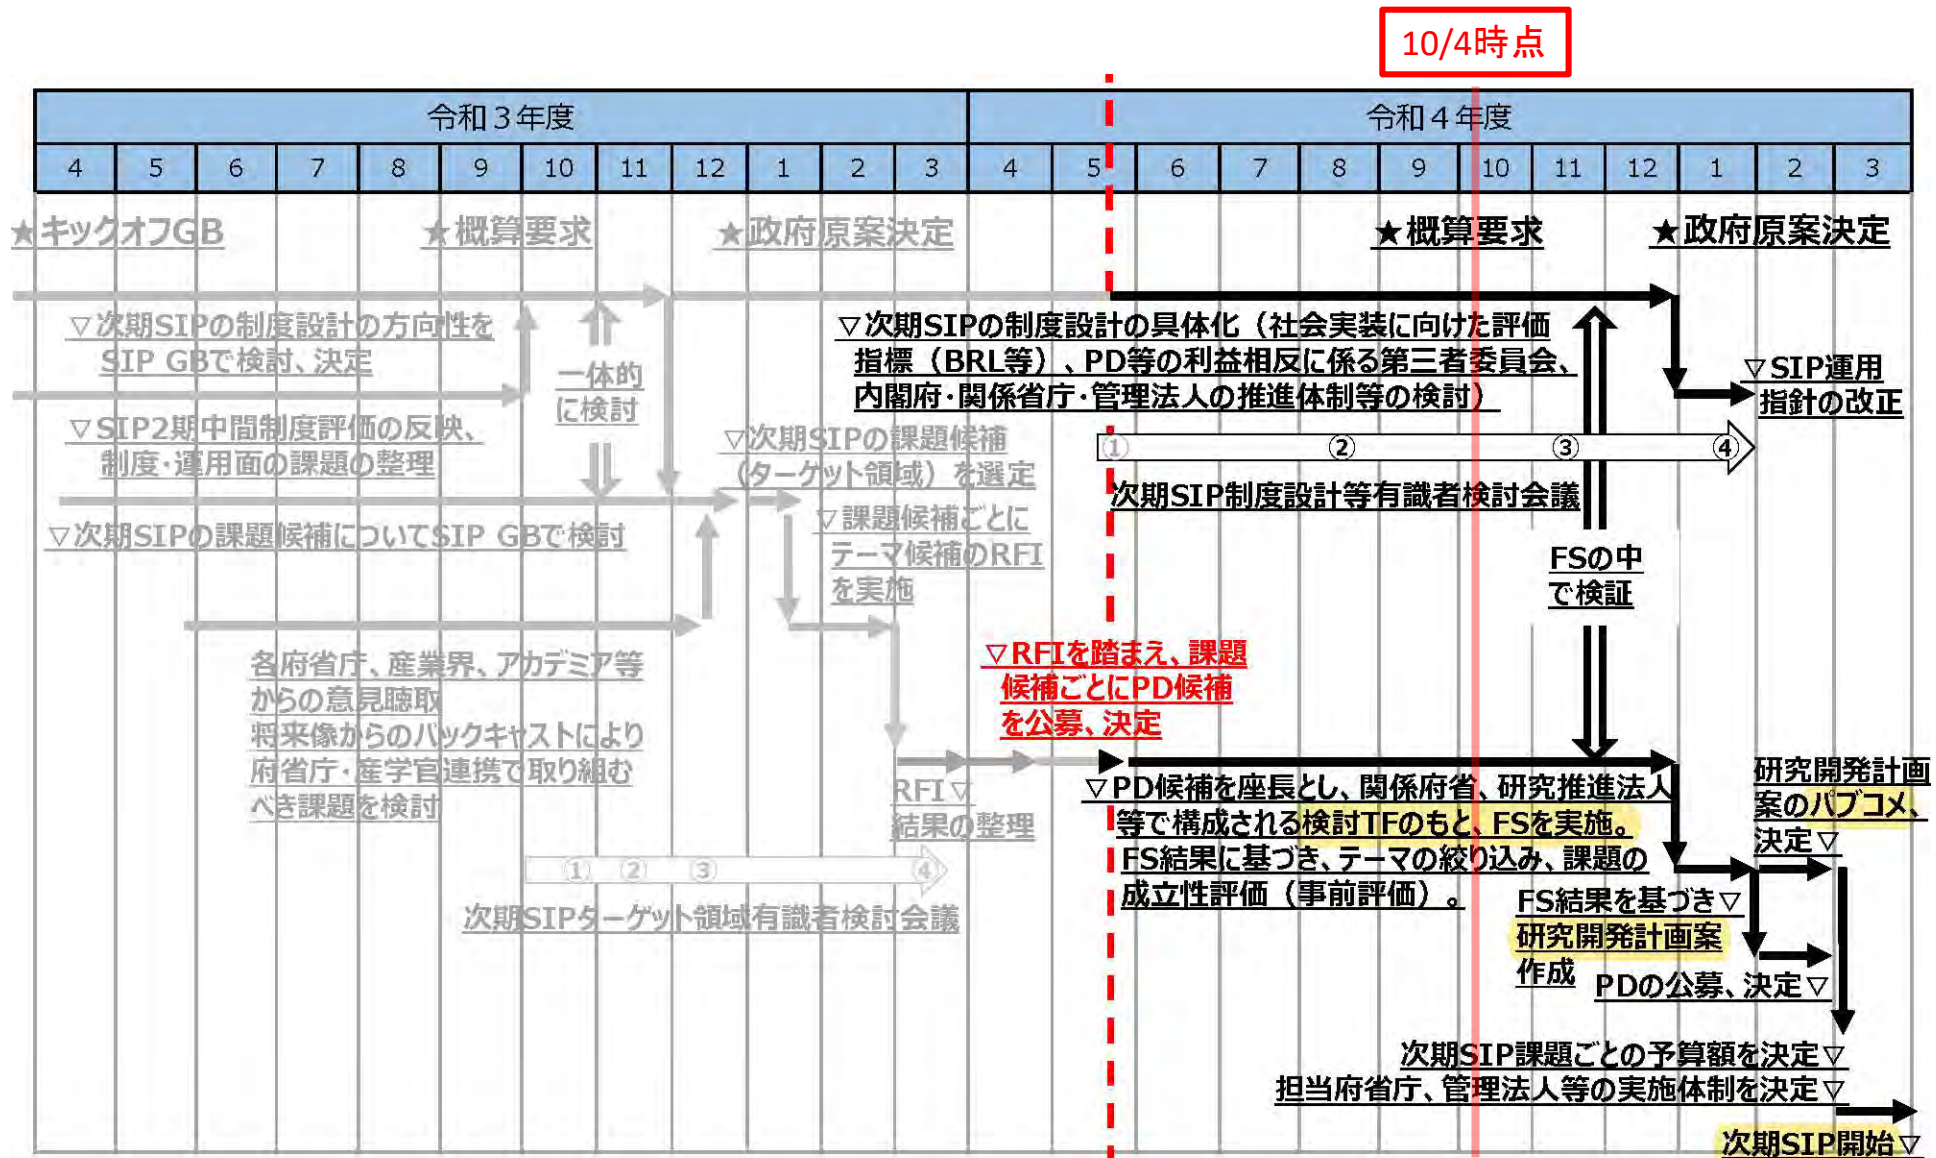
10/4時点

| 令和３年度 | | | | | | | | | | | | 令和４年度 | | | | | | | | | | | |
|---|---|---|---|---|---|---|---|---|---|---|---|---|---|---|---|---|---|---|---|---|---|---|---|
| 4 | 5 | 6 | 7 | 8 | 9 | 10 | 11 | 12 | 1 | 2 | 3 | 4 | 5 | 6 | 7 | 8 | 9 | 10 | 11 | 12 | 1 | 2 | 3 |

★キックオフGB

★概算要求

★政府原案決定

★概算要求

★政府原案決定

▽次期SIPの制度設計の方向性をSIP GBで検討、決定

一体的に検討

▽SIP2期中間制度評価の反映、制度・運用面の課題の整理

▽次期SIPの課題候補（ターゲット領域）を選定

▽次期SIPの課題候補についてSIP GBで検討

▽課題候補ごとにテーマ候補のRFIを実施

各府省庁、産業界、アカデミア等からの意見聴取
将来像からのバックキャストにより府省庁・産学官連携で取り組むべき課題を検討

RFI▽結果の整理

① ② ③ ④

次期SIPターゲット領域有識者検討会議

▽次期SIPの制度設計の具体化（社会実装に向けた評価指標（BRL等）、PD等の利益相反に係る第三者委員会、内閣府・関係省庁・管理法人の推進体制等の検討）

▽SIP運用指針の改正

① ② ③ ④

次期SIP制度設計等有識者検討会議

FSの中で検証

▽RFIを踏まえ、課題候補ごとにPD候補を公募、決定

▽PD候補を座長とし、関係府省、研究推進法人等で構成される検討TFのもと、FSを実施。
FS結果に基づき、テーマの絞り込み、課題の成立性評価（事前評価）。

研究開発計画案のパブコメ、決定▽

FS結果を基づき▽研究開発計画案作成

PDの公募、決定▽

次期SIP課題ごとの予算額を決定▽

担当府省庁、管理法人等の実施体制を決定▽

次期SIP開始▽